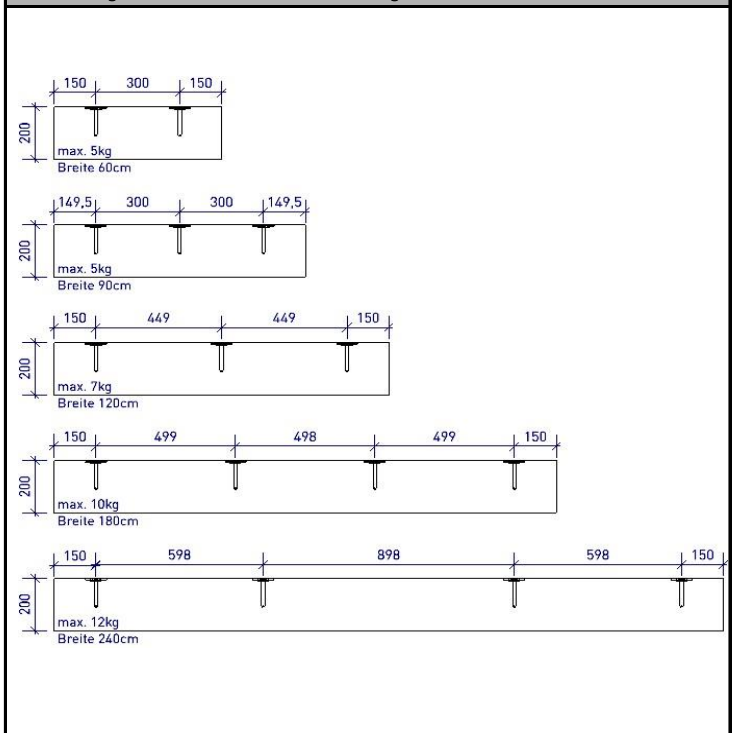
150 300 150
200
max. 5kg
Breite 60cm

149,5 300 300 149,5
200
max. 5kg
Breite 90cm

150 449 449 150
200
max. 7kg
Breite 120cm

150 499 498 499 150
200
max. 10kg
Breite 180cm

150 598 898 598 150
200
max. 12kg
Breite 240cm